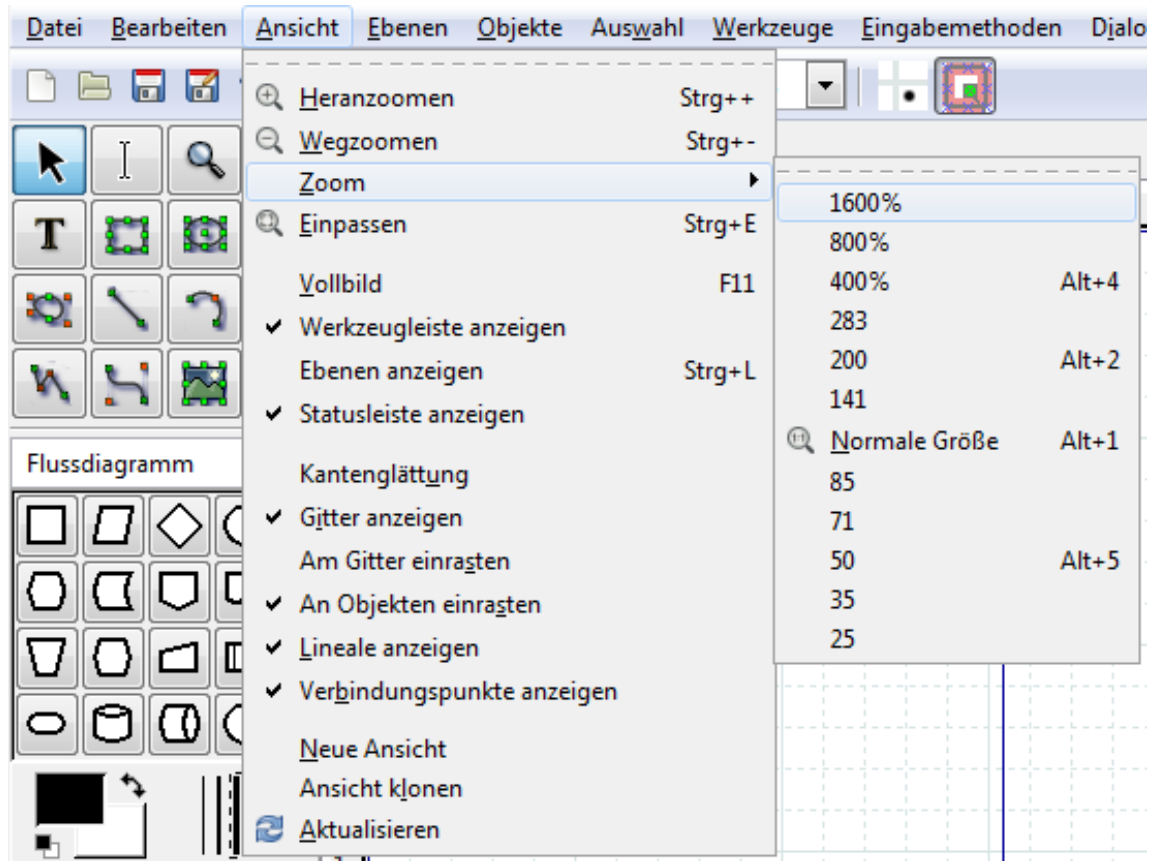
Datei Bearbeiten Ansicht Ebenen Objekte Auswahl Werkzeuge Eingabemethoden Dialo

Heranzoomen Strg++
Wegzoomen Strg+-
Zoom
Einpassen Strg+E
Vollbild F11
Werkzeugleiste anzeigen
Ebenen anzeigen Strg+L
Statusleiste anzeigen
Kantenglättung
Gitter anzeigen
Am Gitter einrasten
An Objekten einrasten
Lineale anzeigen
Verbindungspunkte anzeigen
Neue Ansicht
Ansicht klonen
Aktualisieren

1600%
800%
400% Alt+4
283
200 Alt+2
141
Normale Größe Alt+1
85
71
50 Alt+5
35
25

Flussdiagramm